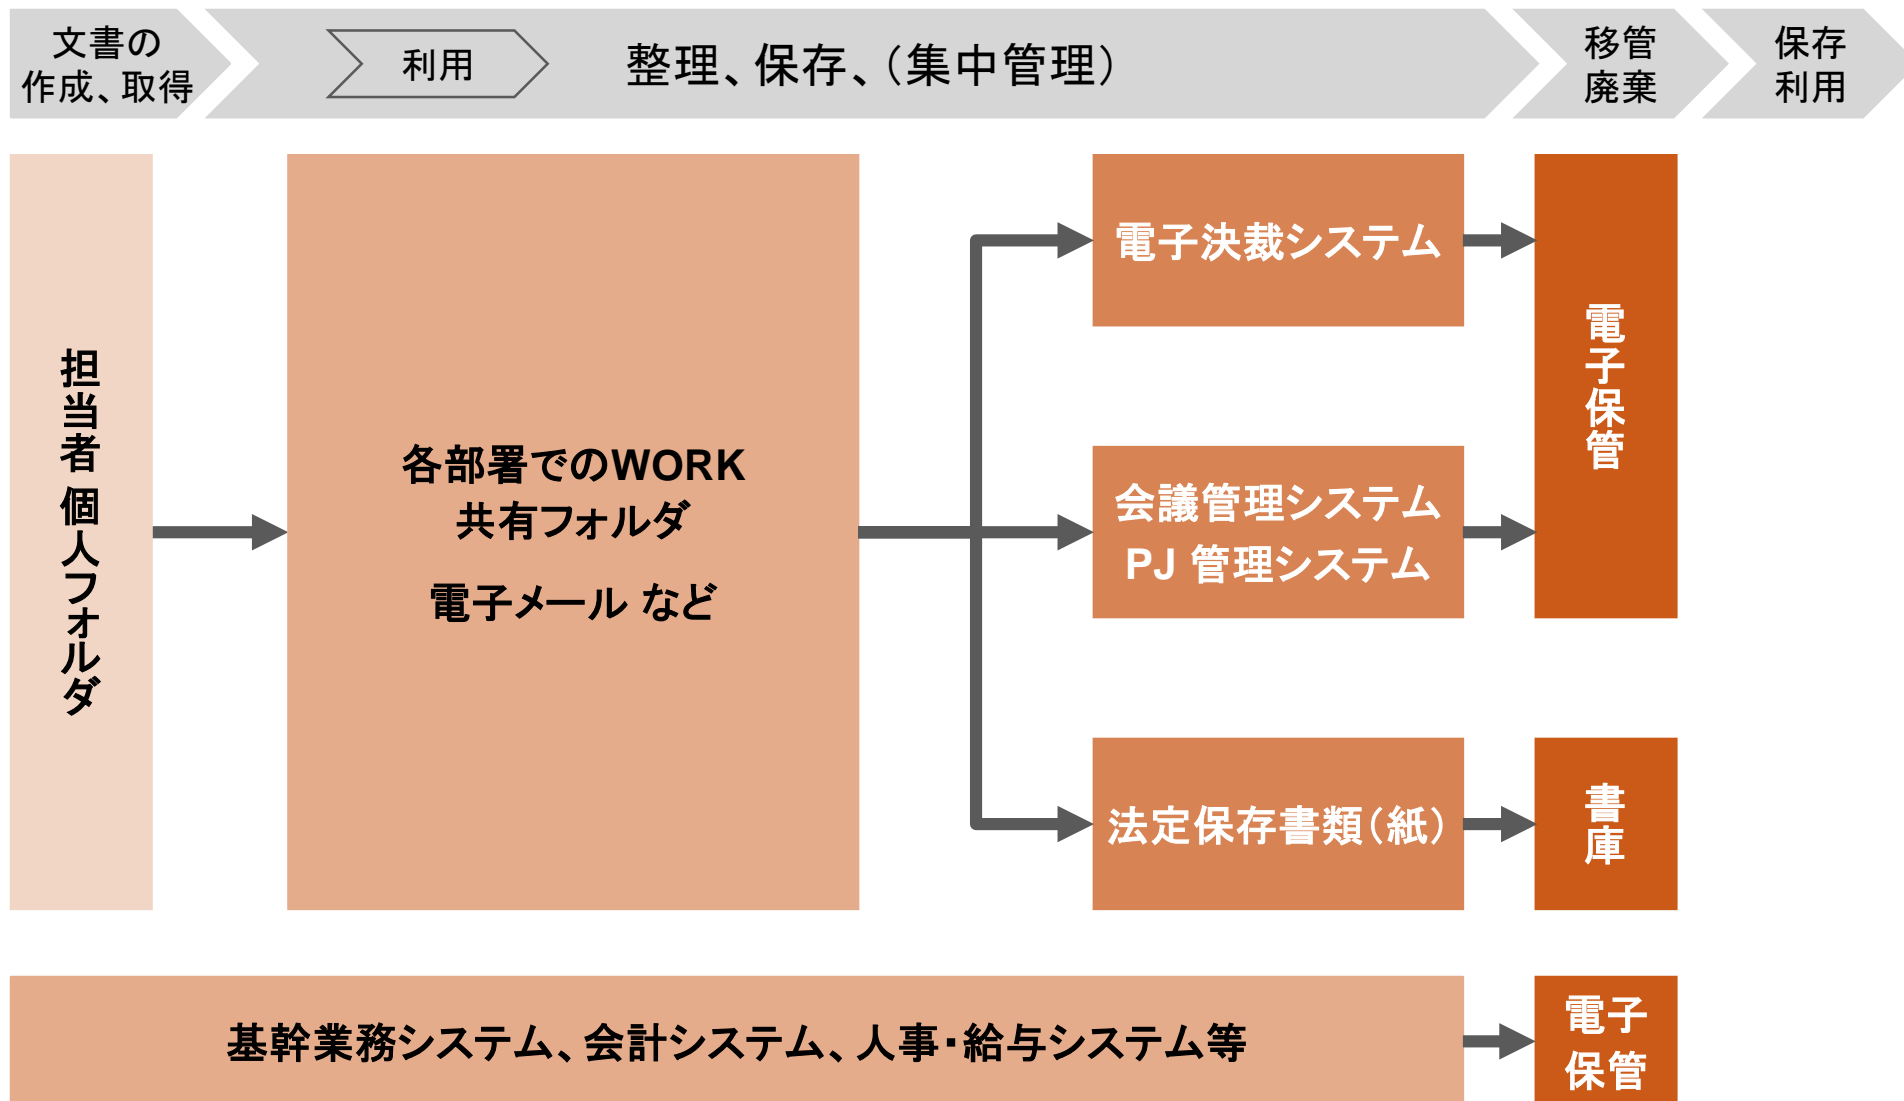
文書の作成、取得

利用

整理、保存、(集中管理)

移管廃棄

保存利用

担当者 個人フォルダ

各部署でのWORK
共有フォルダ

電子メール など

電子決裁システム

会議管理システム
PJ 管理システム

法定保存書類(紙)

電子保管

書庫

基幹業務システム、会計システム、人事・給与システム等

電子保管